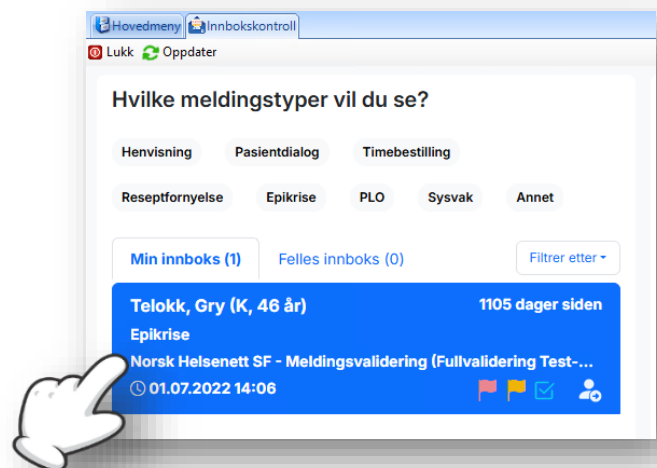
Hovedmeny Innbokskontroll
Lukk Oppdater

Hvilke meldingstyper vil du se?

Henvisning Pasientdialog Timebestilling

Reseptfornyelse Epikrise PLO Sysvak Annet

Min innboks (1) Felles innboks (0) Filtrer etter

Telokk, Gry (K, 46 år) 1105 dager siden
Epikrise
Norsk Helsenett SF - Meldingsvalidering (Fullvalidering Test-...
01.07.2022 14:06